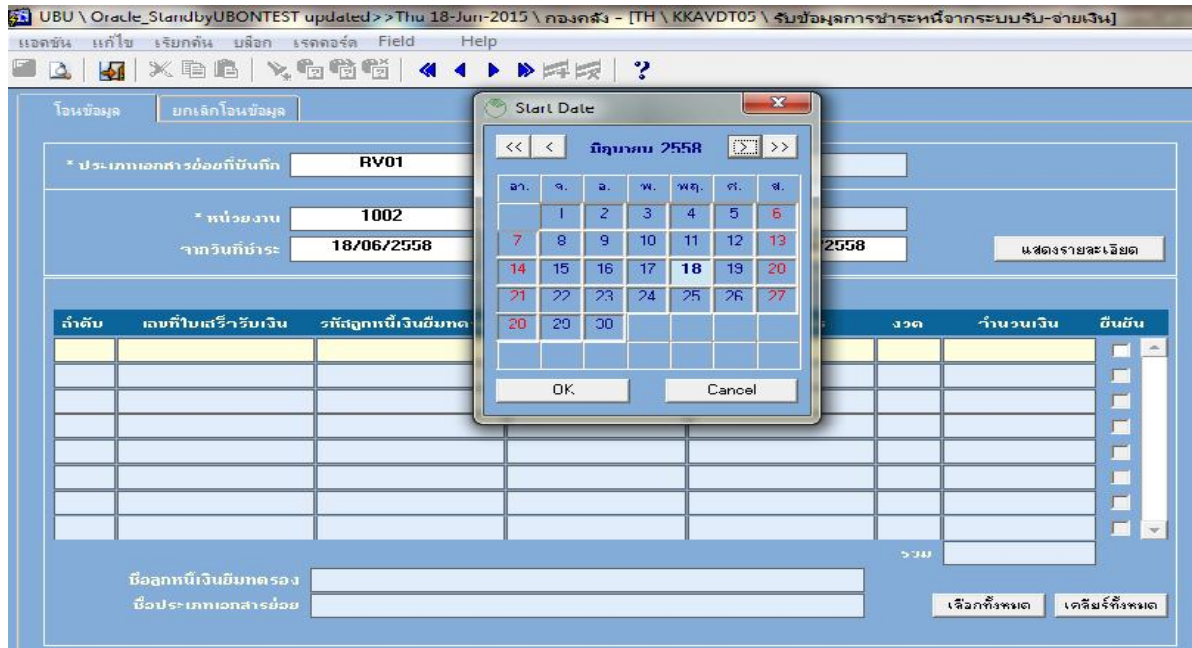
UBU \ Oracle_StandbyUBONTEST updated>>Thu 18-Jun-2015 \ กองคลัง - [TH \ KKAVDT05 \ รับข้อมูลการชำระหนี้จากระบบรับ-จ่ายเงิน]

แอคชัน แก้ไข เรียกค้น บล็อก เรคคอร์ด Field Help

โอนข้อมูล ยกเลิกโอนข้อมูล

* ประเภทเอกสารย่อยที่บันทึก RV01

* หน่วยงาน 1002

จากวันที่ชำระ 18/06/2558

2558

แสดงรายละเอียด

Start Date

<< < มิถุนายน 2558 > >>

| อา. | จ. | อ. | พ. | พฤ. | ศ. | ส. |
|---|---|---|---|---|---|---|
| | 1 | 2 | 3 | 4 | 5 | 6 |
| 7 | 8 | 9 | 10 | 11 | 12 | 13 |
| 14 | 15 | 16 | 17 | 18 | 19 | 20 |
| 21 | 22 | 23 | 24 | 25 | 26 | 27 |
| 28 | 29 | 30 | | | | |

OK Cancel

| ลำดับ | เลขที่ใบเสร็จรับเงิน | รหัสลูกหนี้เงินยืมทด | | | งวด | จำนวนเงิน | ยืนยัน |
|---|---|---|---|---|---|---|---|

รวม

ชื่อลูกหนี้เงินยืมทดรอง

ชื่อประเภทเอกสารย่อย

เลือกทั้งหมด เคลียร์ทั้งหมด